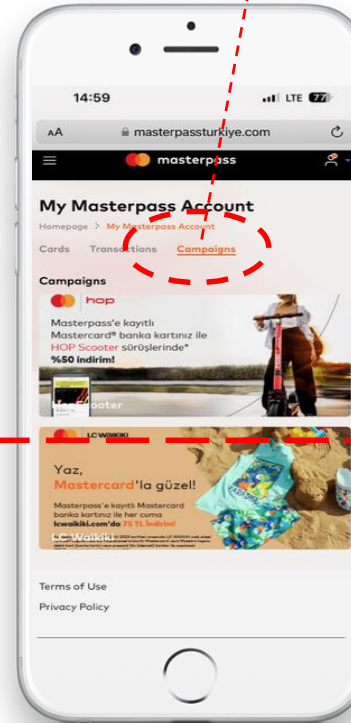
14:59

LTE 77

AA masterpassturkiye.com

masterpass

My Masterpass Account

Homepage > My Masterpass Account

Cards Transactions Campaigns

Campaigns

hop

Masterpass'e kayıtlı Mastercard® banka kartınız ile HOP Scooter sürüşlerinde* %50 indirim!

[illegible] Scooter

LC WAIKIKI

Yaz, Mastercard'la güzel!

Masterpass'e kayıtlı Mastercard banka kartınız ile her cuma lcwaikiki.com'da 75 TL İndirim!

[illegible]

LC Waikiki

Terms of Use

Privacy Policy